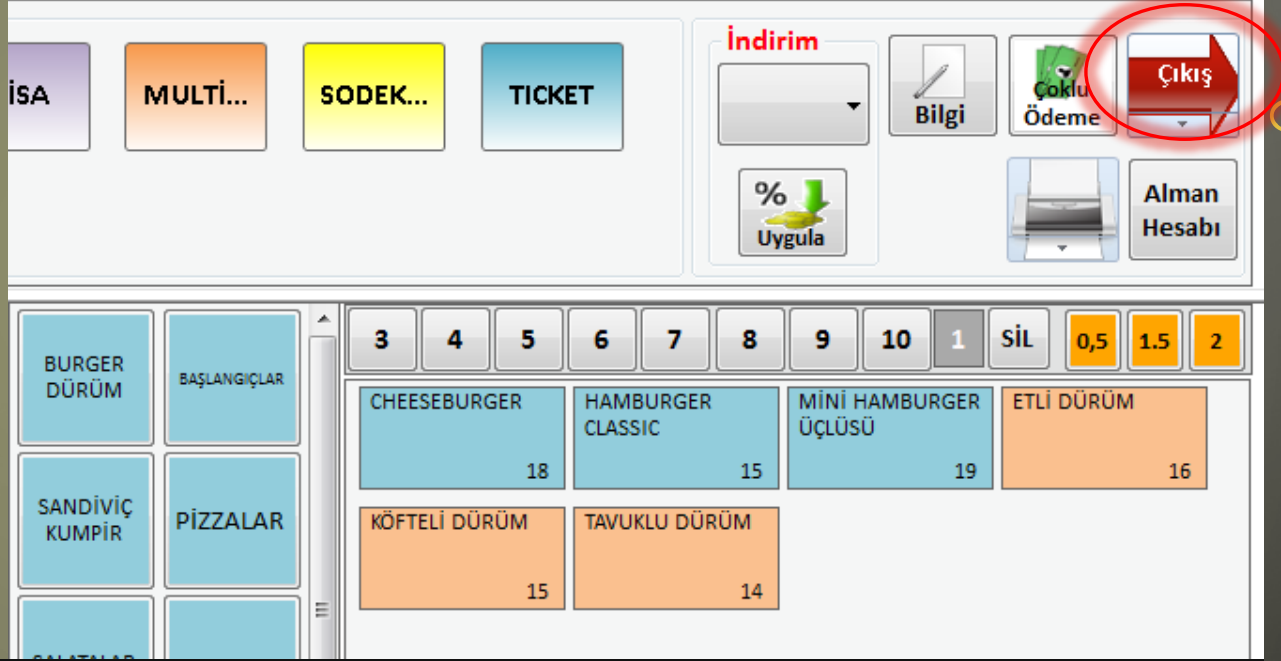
İSA
MULTİ...
SODEK...
TICKET

İndirim

Uygula

Bilgi

Çoklu Ödeme

Çıkış

Alman Hesabı

BURGER DÜRÜM
BAŞLANGIÇLAR
SANDİVİÇ KUMPİR
PİZZALAR
SALATALAR

| 3 | 4 | 5 | 6 | 7 | 8 | 9 | 10 | 1 | SİL | 0,5 | 1.5 | 2 |
|---|---|---|---|---|---|---|---|---|---|---|---|---|

CHEESEBURGER 18
HAMBURGER CLASSIC 15
MİNİ HAMBURGER ÜÇLÜSÜ 19
ETLİ DÜRÜM 16
KÖFTELİ DÜRÜM 15
TAVUKLU DÜRÜM 14